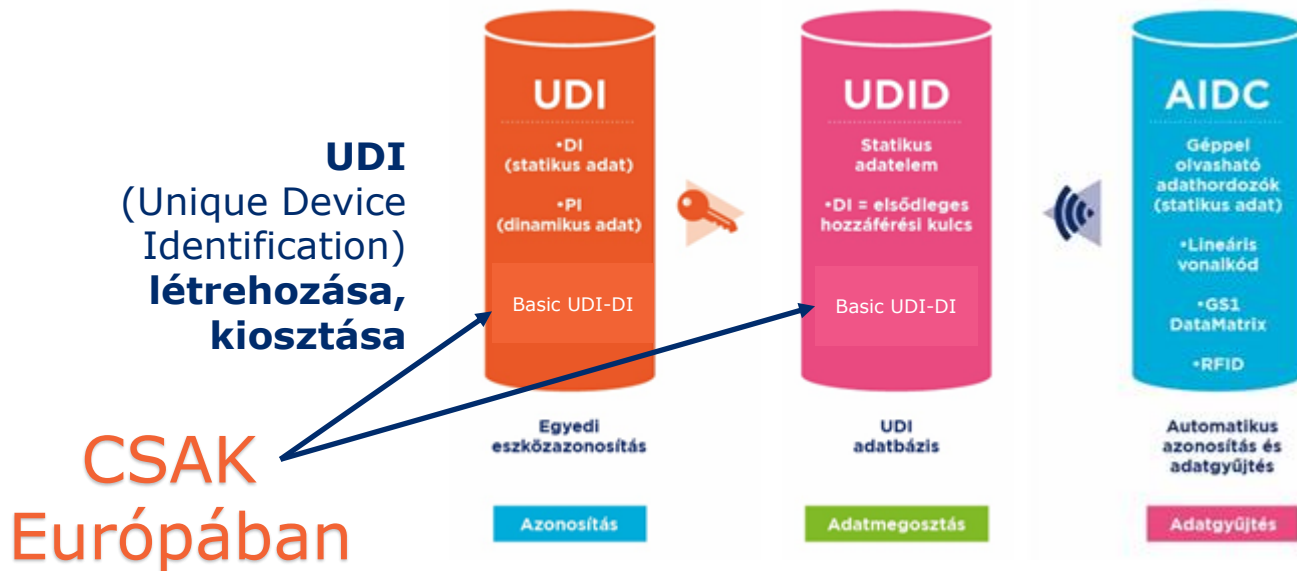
UDI
(Unique Device Identification)
létrehozása, kiosztása

CSAK Európában

UDI
•DI
(statikus adat)
•PI
(dinamikus adat)
Basic UDI-DI

Egyedi eszközazonosítás

Azonosítás

UDID
Statikus adatelem
•DI = elsődleges hozzáférési kulcs
Basic UDI-DI

UDI adatbázis

Adatmegosztás

AIDC
Géppel olvasható adathordozók (statikus adat)
•Lineáris vonalkód
•GS1 DataMatrix
•RFID

Automatikus azonosítás és adatgyűjtés

Adatgyűjtés